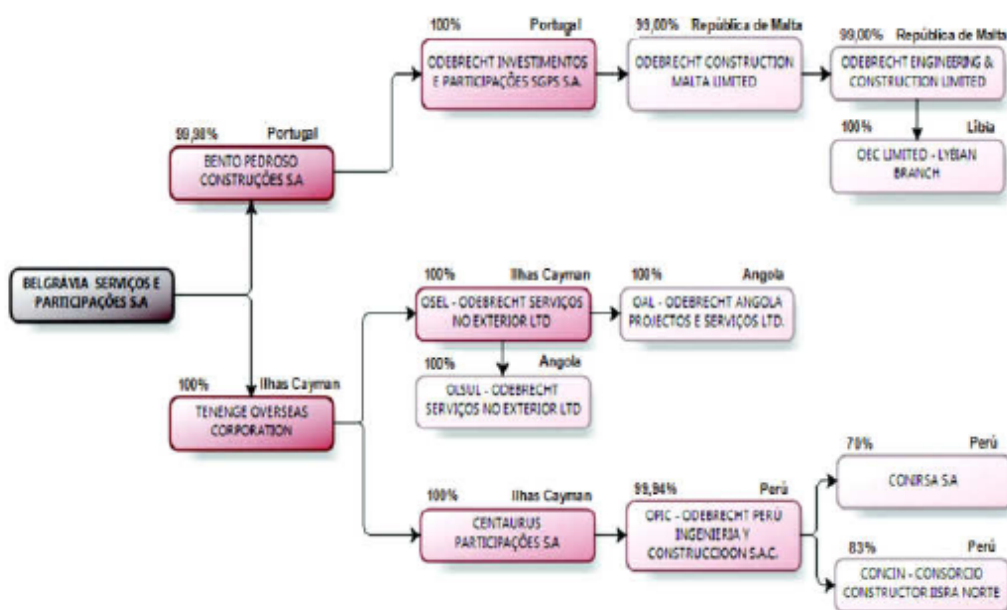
BELGRÁVIA SERVIÇOS E PARTICIPAÇÕES S.A

99,98% Portugal
BENTO PEDROSO CONSTRUÇÕES S.A

100% Portugal
ODEBRECHT INVESTIMENTOS E PARTICIPAÇÕES SGPS S.A.

99,00% República de Malta
ODEBRECHT CONSTRUCTION MALTA LIMITED

99,00% República de Malta
ODEBRECHT ENGINEERING & CONSTRUCTION LIMITED

100% Líbia
OEC LIMITED - LYBIAN BRANCH

100% Ilhas Cayman
TENENGE OVERSEAS CORPORATION

100% Ilhas Cayman
OSEL - ODEBRECHT SERVIÇOS NO EXTERIOR LTD

100% Angola
OAL - ODEBRECHT ANGOLA PROJECTOS E SERVIÇOS LTD.

100% Angola
OLSUL - ODEBRECHT SERVIÇOS NO EXTERIOR LTD

100% Ilhas Cayman
CENTAURUS PARTICIPAÇÕES S.A

99,94% Perú
OPIC - ODEBRECHT PERÚ INGENIERIA Y CONSTRUCCIOON S.A.C.

70% Perú
CONIRSA S.A

83% Perú
CONCIN - CONSORCIO CONSTRUCTOR IISRA NORTE